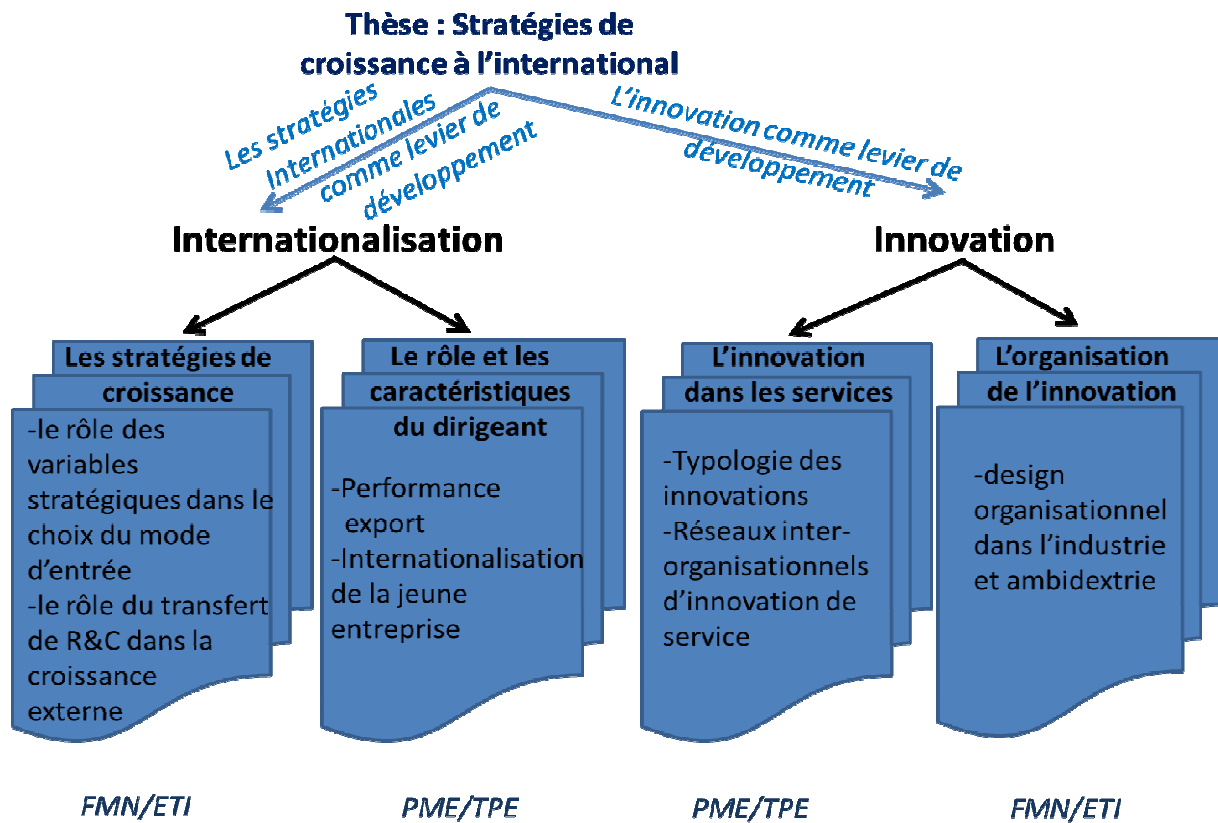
Thèse : Stratégies de croissance à l'international

Les stratégies Internationales comme levier de développement

L'innovation comme levier de développement

Internationalisation

Innovation

Les stratégies de croissance

-le rôle des variables stratégiques dans le choix du mode d'entrée
-le rôle du transfert de R&C dans la croissance externe

Le rôle et les caractéristiques du dirigeant

-Performance export
-Internationalisation de la jeune entreprise

L'innovation dans les services

-Typologie des innovations
-Réseaux inter-organisationnels d'innovation de service

L'organisation de l'innovation

-design organisationnel dans l'industrie et ambidextrie

FMN/ETI

PME/TPE

PME/TPE

FMN/ETI